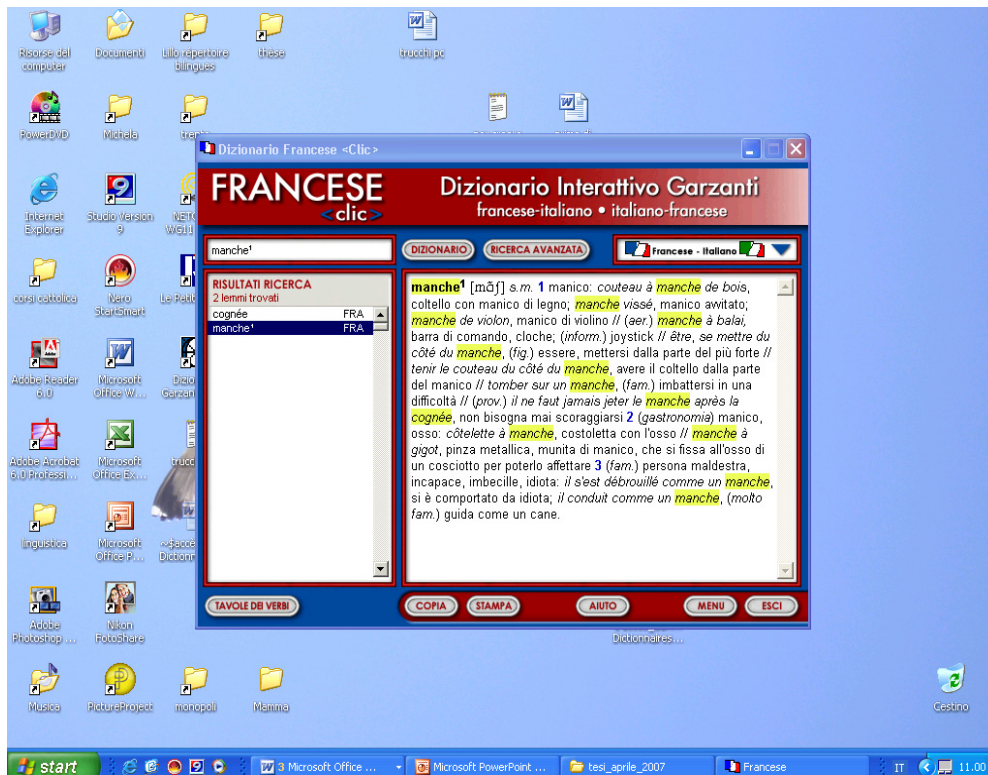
Risorse del computer

Documenti

Lillo répertoire bilingues

thèse

trucchi pc

PowerDVD

Michela

Internet Explorer

Studio Version 9

NETG WG11

corsi cattolica

Nero StartSmart

Le Petit

Adobe Reader 6.0

Microsoft Office W...

Dizio Garzan

Adobe Acrobat 6.0 Professi...

Microsoft Office Ex...

trucc

linguistica

Microsoft Office P...

~$acce Diction

Adobe Photoshop ...

Nikon FotoShare

Dictionnaires...

Musica

PictureProject

monopoli

Mamma

Cestino

Dizionario Francese <Clic>

FRANCESE <clic>

Dizionario Interattivo Garzanti

francese-italiano • italiano-francese

manche¹

DIZIONARIO

RICERCA AVANZATA

Francese - Italiano

RISULTATI RICERCA

2 lemmi trovati

| | |
|---|---|
| cognée | FRA |
| manche¹ | FRA |

**manche¹** [mɑ̃ʃ] *s.m.* **1** manico: *couteau à manche de bois*, coltello con manico di legno; *manche vissé*, manico awitato; *manche de violon*, manico di violino // (*aer.*) *manche à balai*, barra di comando, cloche; (*inform.*) joystick // *être, se mettre du côté du manche*, (*fig.*) essere, mettersi dalla parte del più forte // *tenir le couteau du côté du manche*, avere il coltello dalla parte del manico // *tomber sur un manche*, (*fam.*) imbattersi in una difficoltà // (*prov.*) *il ne faut jamais jeter le manche après la cognée*, non bisogna mai scoraggiarsi **2** (*gastronomia*) manico, osso: *côtelette à manche*, costoletta con l'osso // *manche à gigot*, pinza metallica, munita di manico, che si fissa all'osso di un cosciotto per poterlo affettare **3** (*fam.*) persona maldestra, incapace, imbecille, idiota: *il s'est débrouillé comme un manche*, si è comportato da idiota; *il conduit comme un manche*, (*molto fam.*) guida come un cane.

TAVOLE DEI VERBI

COPIA

STAMPA

AIUTO

MENU

ESCI

start

3 Microsoft Office ...

Microsoft PowerPoint ...

tesi_aprile_2007

Francese

IT

11.00